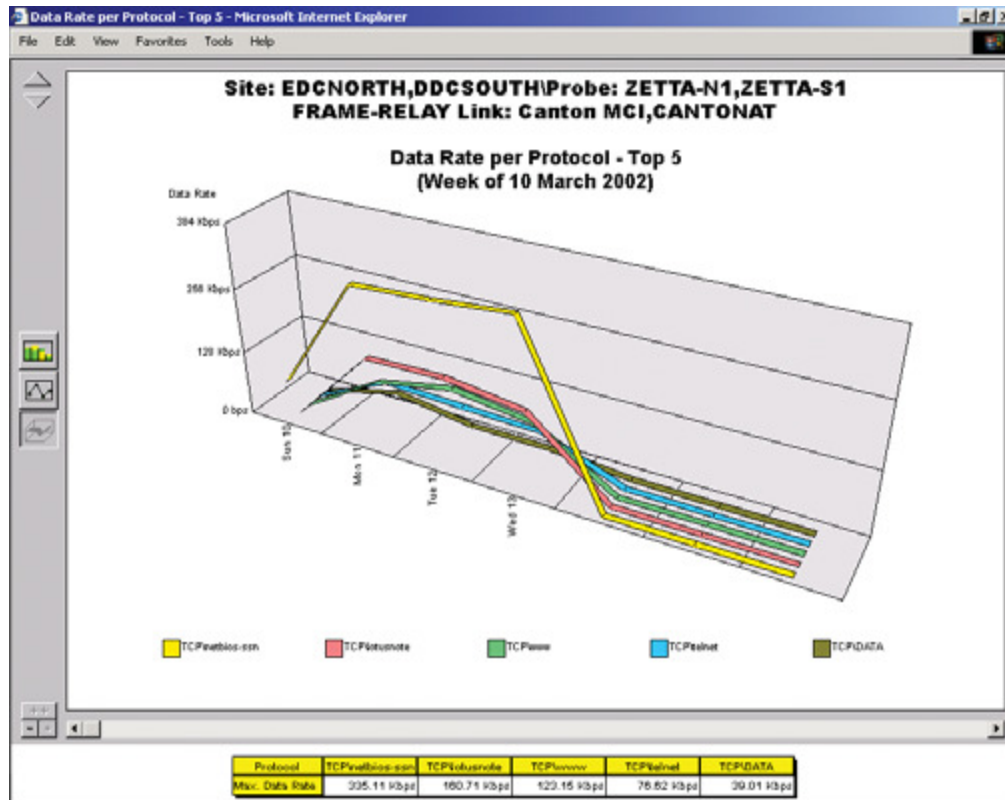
Data Rate per Protocol - Top 5 - Microsoft Internet Explorer

File Edit View Favorites Tools Help

Site: EDCNORTH,DDCSOUTH\Probe: ZETTA-N1,ZETTA-S1
FRAME-RELAY Link: Canton MCI,CANTONAT

Data Rate per Protocol - Top 5
(Week of 10 March 2002)

Data Rate

384 Kbps

256 Kbps

128 Kbps

0 bps

Sun 10

Mon 11

Tue 12

Wed 13

TCP\netbios-ssn

TCP\lotusnote

TCP\www

TCP\telnet

TCP\DATA

| Protocol | TCP\netbios-ssn | TCP\lotusnote | TCP\www | TCP\telnet | TCP\DATA |
|---|---|---|---|---|---|
| Max. Data Rate | 335.11 Kbps | 160.71 Kbps | 123.15 Kbps | 76.82 Kbps | 39.01 Kbps |